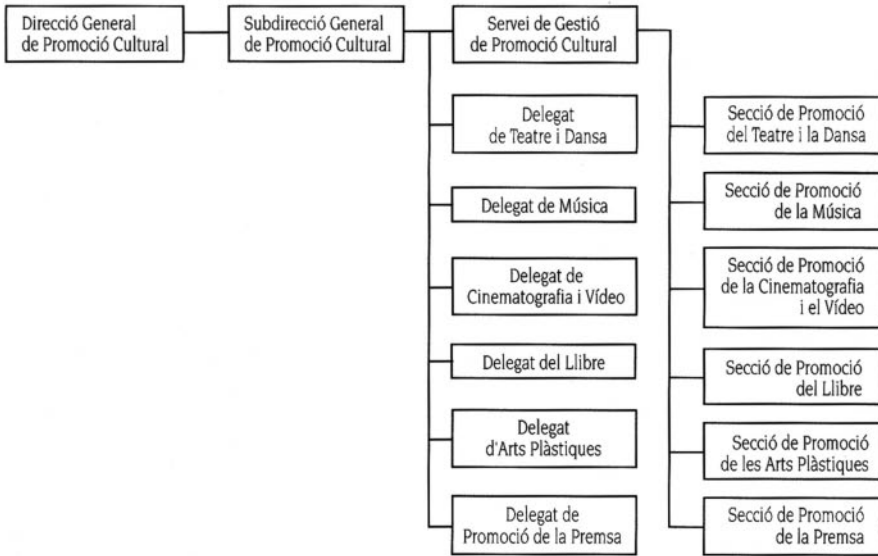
Direcció General de Promoció Cultural

Subdirecció General de Promoció Cultural

Servei de Gestió de Promoció Cultural

Delegat de Teatre i Dansa

Delegat de Música

Delegat de Cinematografia i Vídeo

Delegat del Llibre

Delegat d'Arts Plàstiques

Delegat de Promoció de la Premsa

Secció de Promoció del Teatre i la Dansa

Secció de Promoció de la Música

Secció de Promoció de la Cinematografia i el Vídeo

Secció de Promoció del Llibre

Secció de Promoció de les Arts Plàstiques

Secció de Promoció de la Premsa